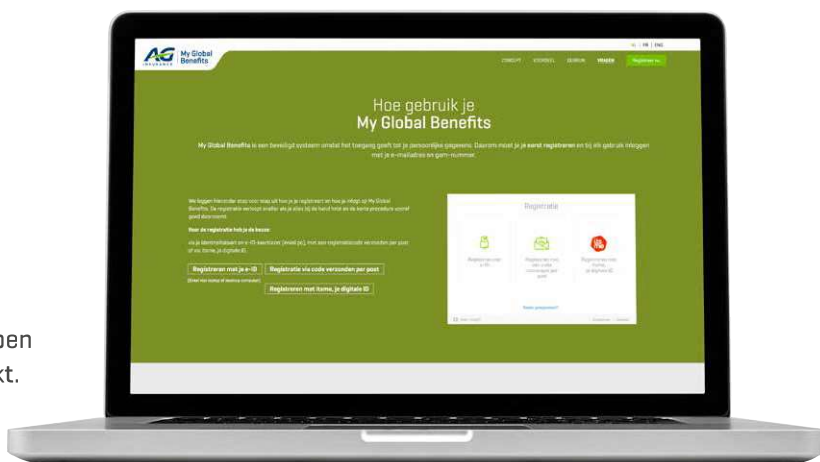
pen
kt.

AG INSURANCE My Global Benefits

NL | FR | ENG

CONCEPT VOORDEEL GEBRUIK VRAGEN Registreer nu

Hoe gebruik je
My Global Benefits

My Global Benefits is een beveiligd systeem omdat het toegang geeft tot je persoonlijke gegevens. Daarom moet je je eerst registreren en bij elk gebruik inloggen met je e-mailadres en gsm-nummer.

We leggen hieronder stap voor stap uit hoe je je registreert en hoe je inlogt op My Global Benefits. De registratie verloopt sneller als je alles bij de hand hebt en de korte procedure vooraf goed doorneemt.

Voor de registratie heb je de keuze:

via je identiteitskaart en e-ID-kaartlezer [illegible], met een registratiecode verzonden per post of via itsme, je digitale ID.

Registreren met je e-ID
Registratie via code verzonden per post
Registreren met itsme, je digitale ID

Registratie

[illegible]